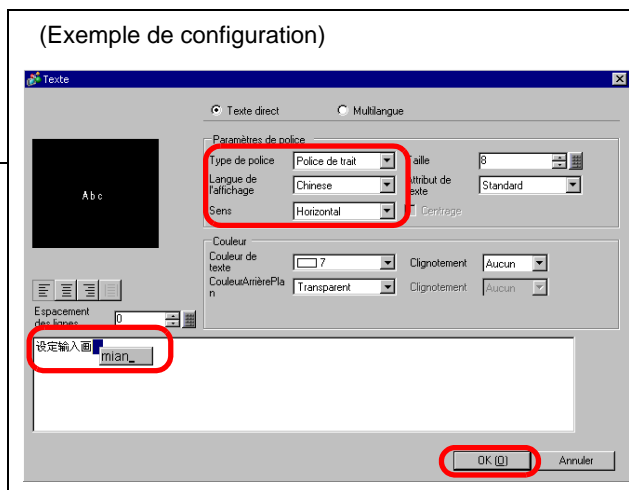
(Exemple de configuration)

Texte

Texte direct
Multilangue

Abc

Paramètres de police
Type de police
Police de trait
Taille
8
Langue de l'affichage
Chinese
Attribut de texte
Standard
Sens
Horizontal
Centrage

Couleur
Couleur de texte
7
Clignotement
Aucun
CouleurArrièrePlan
Transparent
Clignotement
Aucun

Espacement des lignes
0

设定输入画
mian_

OK (O)
Annuler